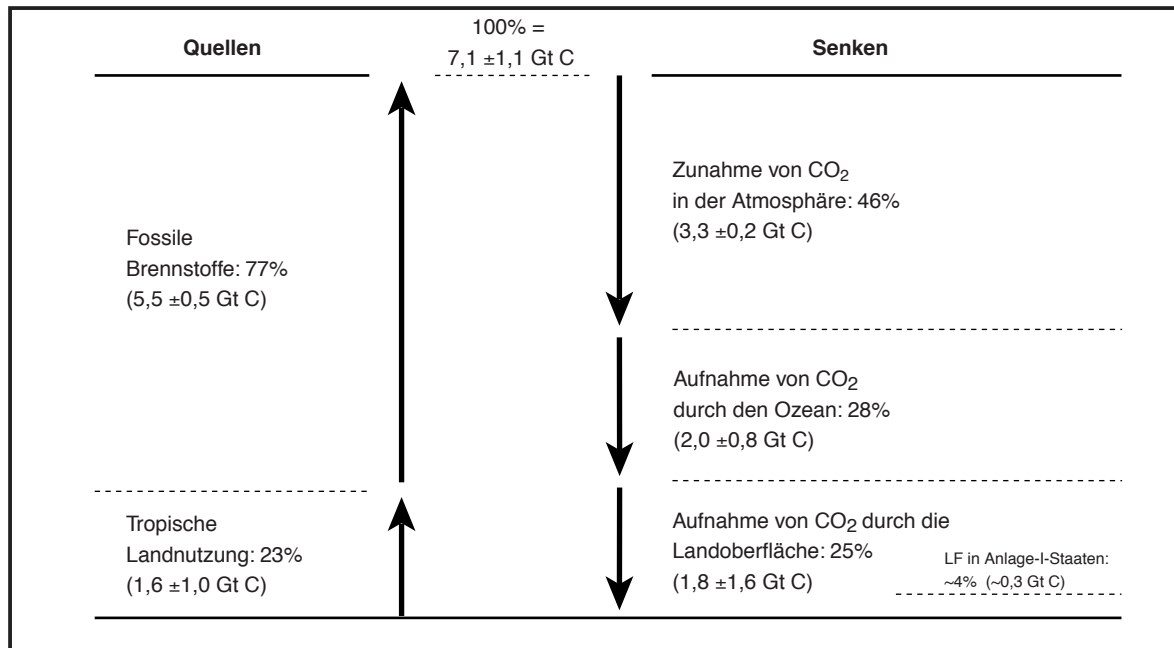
Quellen

100% =
7,1 ±1,1 Gt C

Senken

Fossile
Brennstoffe: 77%
(5,5 ±0,5 Gt C)

Tropische
Landnutzung: 23%
(1,6 ±1,0 Gt C)

Zunahme von $CO_2$
in der Atmosphäre: 46%
(3,3 ±0,2 Gt C)

Aufnahme von $CO_2$
durch den Ozean: 28%
(2,0 ±0,8 Gt C)

Aufnahme von $CO_2$ durch die
Landoberfläche: 25%
(1,8 ±1,6 Gt C)

LF in Anlage-I-Staaten:
~4% (~0,3 Gt C)